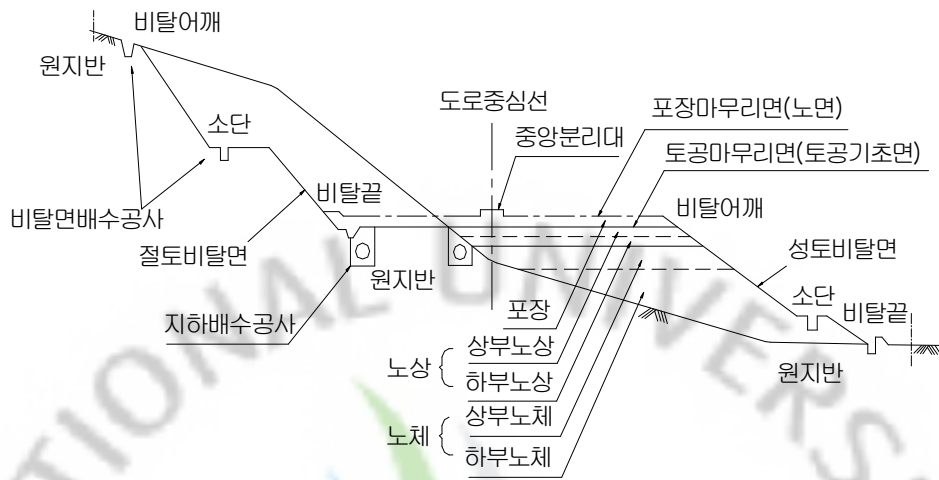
비탈어깨
원지반
소단
비탈면배수공사
비탈끝
절토비탈면
원지반
지하배수공사
도로중심선
중앙분리대
포장마무리면(노면)
토공마무리면(토공기초면)
비탈어깨
성토비탈면
소단
비탈끝
원지반
포장
노상 상부노상
하부노상
노체 상부노체
하부노체